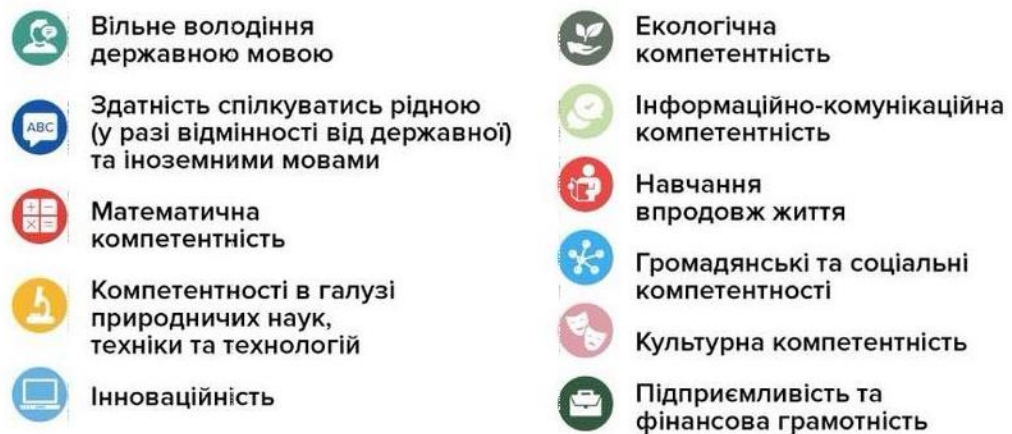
ABC

Вільне володіння державною мовою

Здатність спілкуватись рідною (у разі відмінності від державної) та іноземними мовами

Математична компетентність

Компетентності в галузі природничих наук, техніки та технологій

Інноваційність

Екологічна компетентність

Інформаційно-комунікаційна компетентність

Навчання впродовж життя

Громадянські та соціальні компетентності

Культурна компетентність

Підприємливість та фінансова грамотність